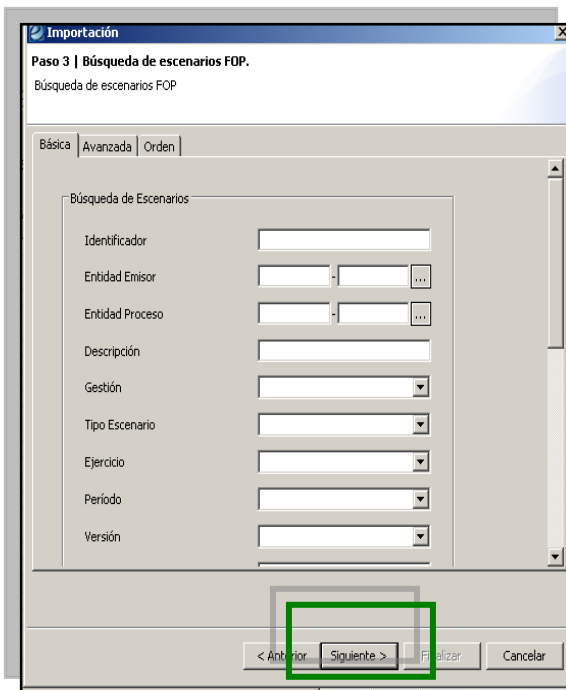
Importación

Paso 3 | Búsqueda de escenarios FOP.

Búsqueda de escenarios FOP

Básica | Avanzada | Orden

Búsqueda de Escenarios

Identificador

Entidad Emisor

Entidad Proceso

Descripción

Gestión

Tipo Escenario

Ejercicio

Período

Versión

< Anterior | Siguiente > | Finalizar | Cancelar